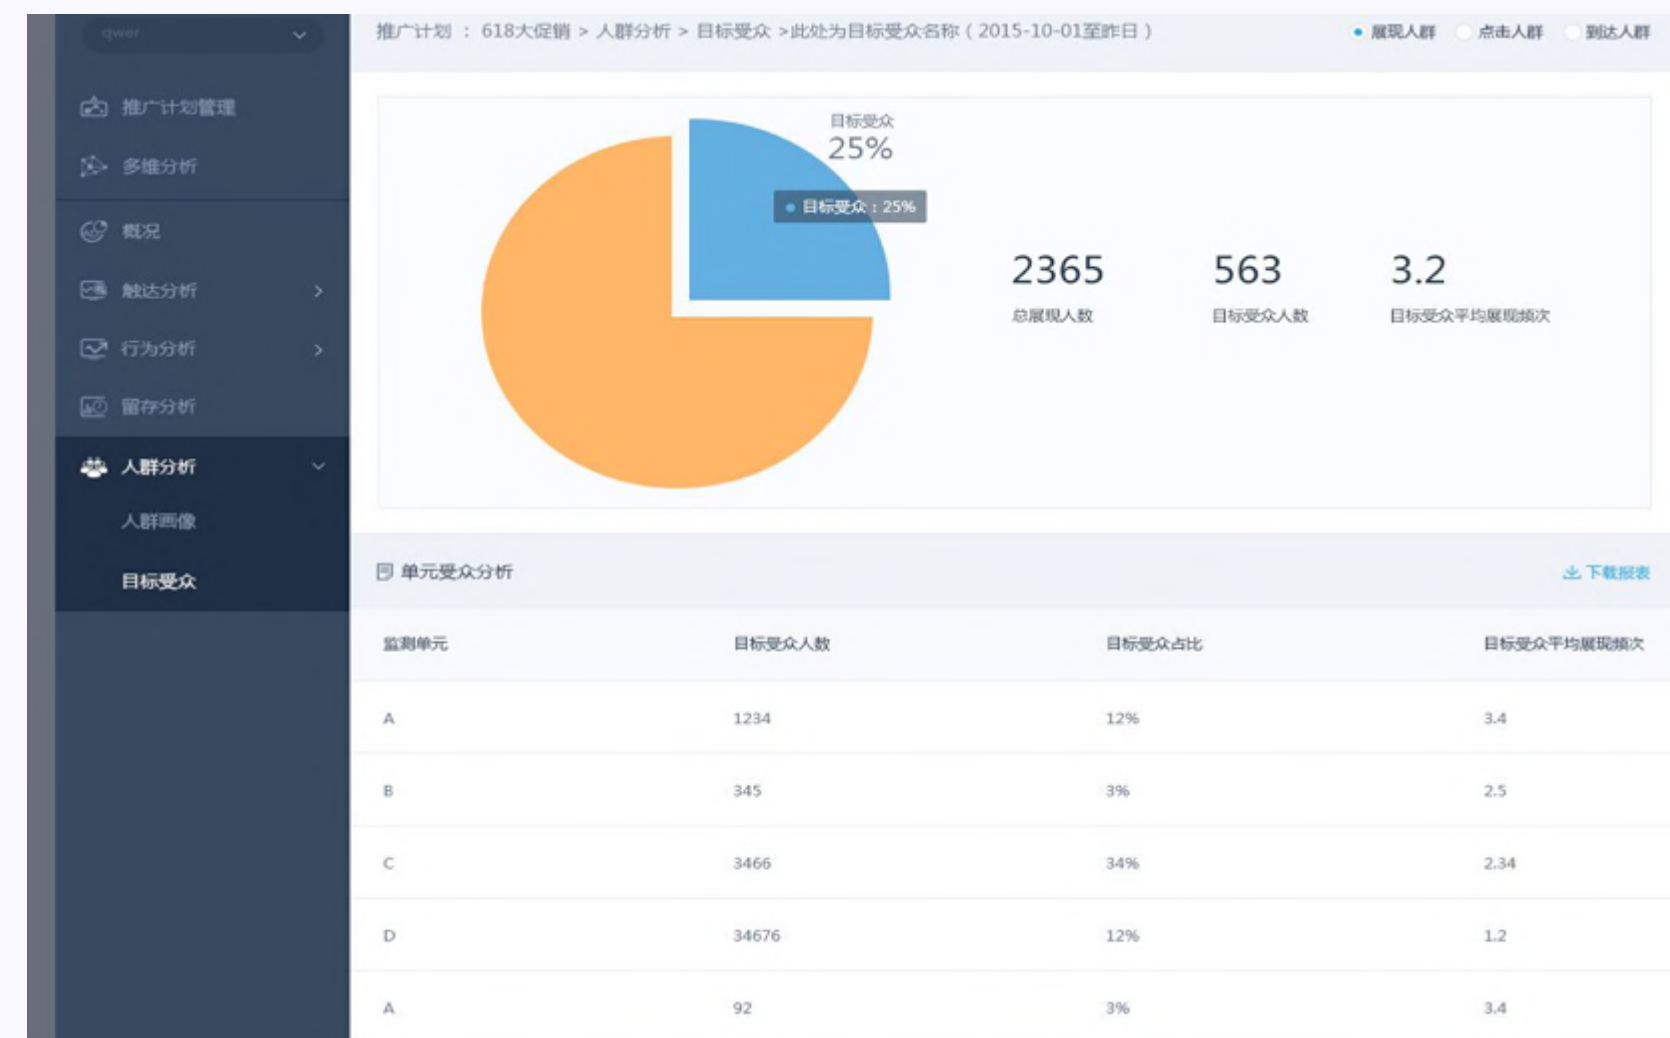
qwer

推广计划管理

多维分析

概况

触达分析

行为分析

留存分析

人群分析

人群画像

目标受众

推广计划 ： 618大促销 > 人群分析 > 目标受众 >此处为目标受众名称（2015-10-01至昨日）

展现人群 点击人群 到达人群

目标受众
25%

目标受众：25%

2365
总展现人数

563
目标受众人数

3.2
目标受众平均展现频次

单元受众分析

下载报表

| 监测单元 | 目标受众人数 | 目标受众占比 | 目标受众平均展现频次 |
|---|---|---|---|
| A | 1234 | 12% | 3.4 |
| B | 345 | 3% | 2.5 |
| C | 3466 | 34% | 2.34 |
| D | 34676 | 12% | 1.2 |
| A | 92 | 3% | 3.4 |